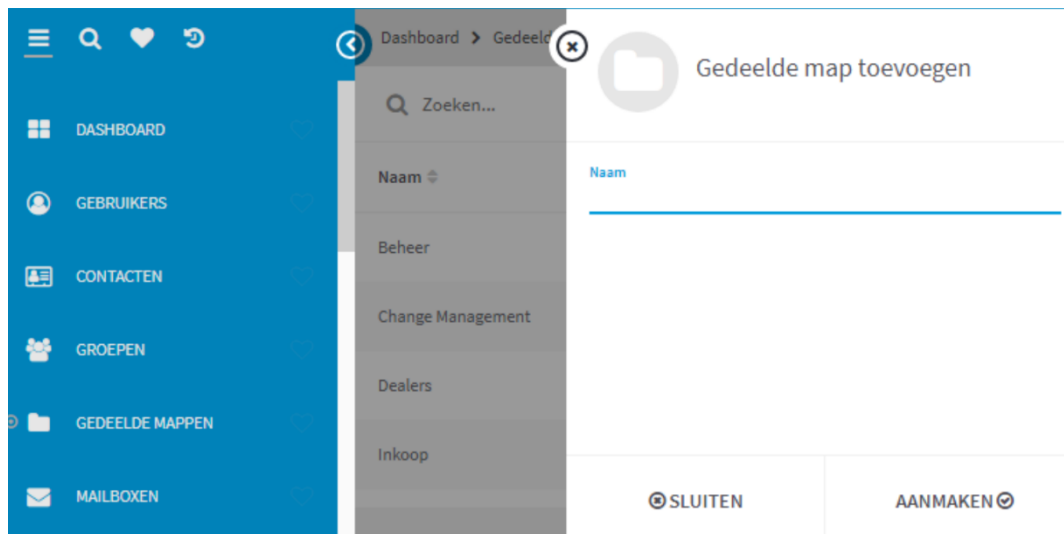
DASHBOARD

GEBRUIKERS

CONTACTEN

GROEPEN

GEDEELDE MAPPEN

MAILBOXEN

Dashboard > Gedeeld

Zoeken...

| Naam |
|---|
| Beheer |
| Change Management |
| Dealers |
| Inkoop |

Gedeelde map toevoegen

Naam

SLUITEN

AANMAKEN